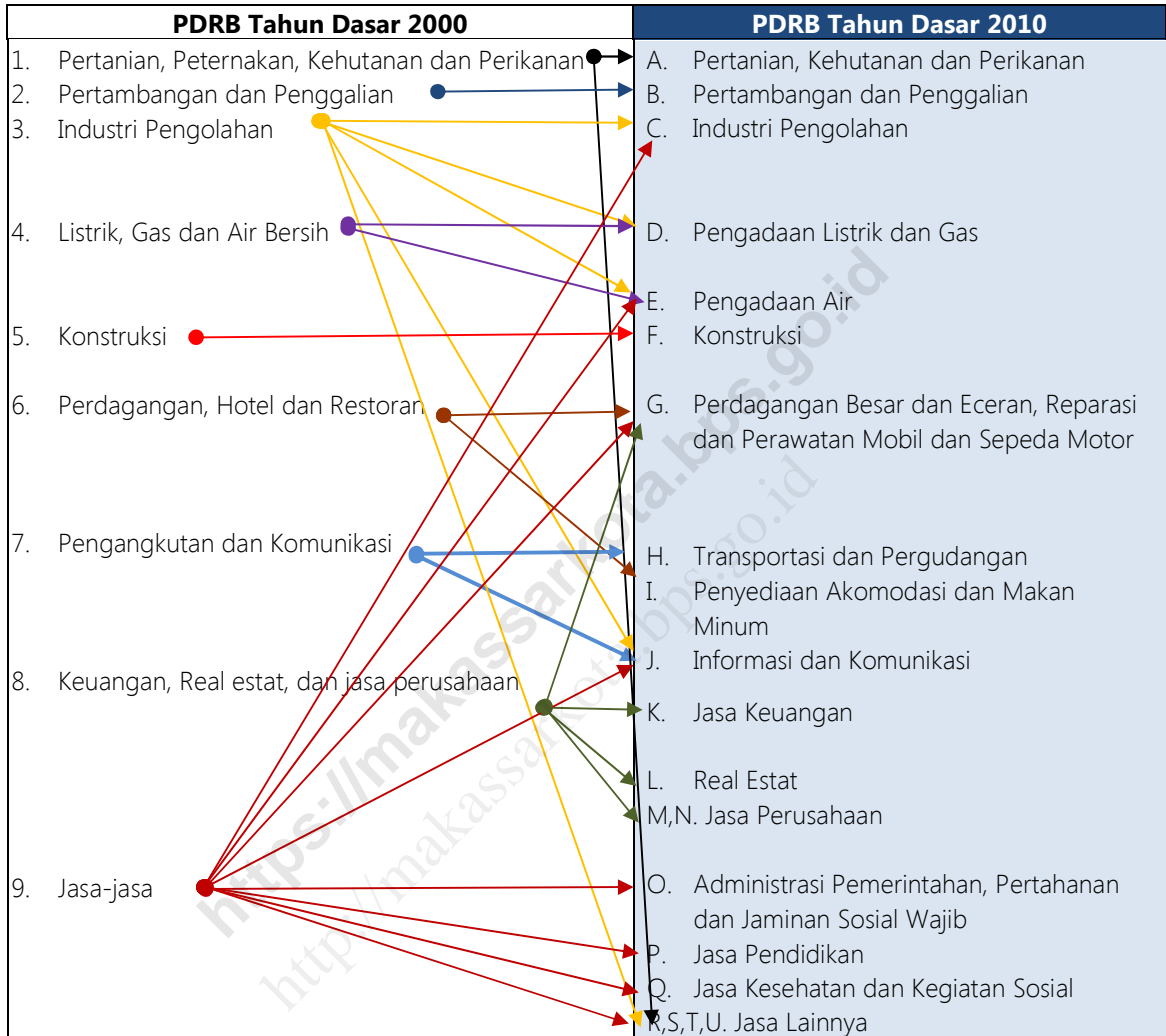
| PDRB Tahun Dasar 2000 | PDRB Tahun Dasar 2010 |
|---|---|
| 1. Pertanian, Peternakan, Kehutanan dan Perikanan | A. Pertanian, Kehutanan dan Perikanan |
| 2. Pertambangan dan Penggalian | B. Pertambangan dan Penggalian |
| 3. Industri Pengolahan | C. Industri Pengolahan |
| 4. Listrik, Gas dan Air Bersih | D. Pengadaan Listrik dan Gas |
| | E. Pengadaan Air |
| 5. Konstruksi | F. Konstruksi |
| 6. Perdagangan, Hotel dan Restoran | G. Perdagangan Besar dan Eceran, Reparasi dan Perawatan Mobil dan Sepeda Motor |
| 7. Pengangkutan dan Komunikasi | H. Transportasi dan Pergudangan |
| | I. Penyediaan Akomodasi dan Makan Minum |
| | J. Informasi dan Komunikasi |
| 8. Keuangan, Real estat, dan jasa perusahaan | K. Jasa Keuangan |
| | L. Real Estat |
| | M,N. Jasa Perusahaan |
| 9. Jasa-jasa | O. Administrasi Pemerintahan, Pertahanan dan Jaminan Sosial Wajib |
| | P. Jasa Pendidikan |
| | Q. Jasa Kesehatan dan Kegiatan Sosial |
| | R,S,T,U. Jasa Lainnya |

https://makassarkota.bps.go.id
http://makassarkota.bps.go.id